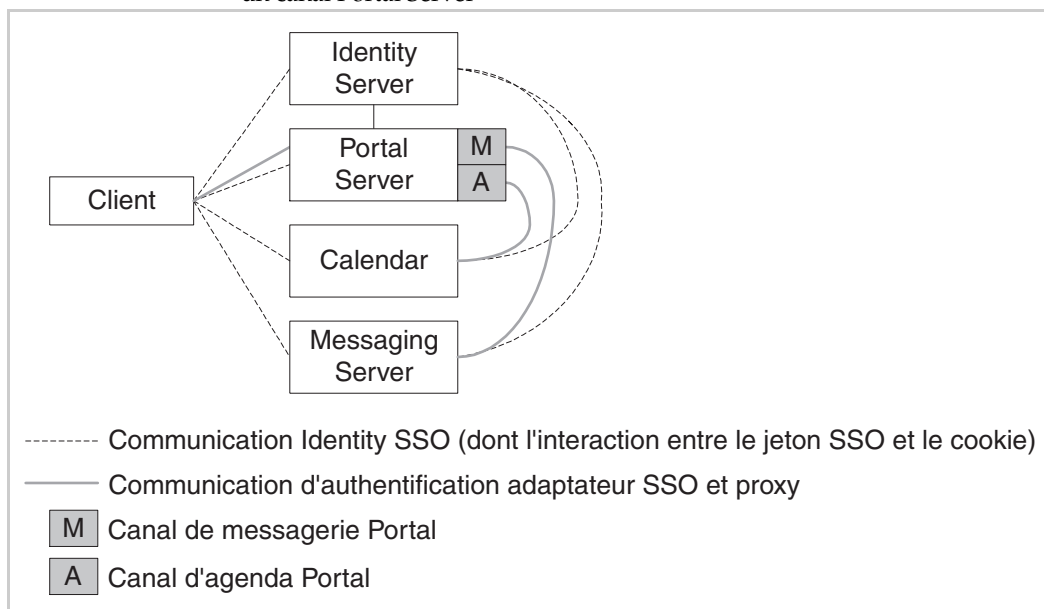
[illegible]

Identity Server

Portal Server

M

A

Client

Calendar

Messaging Server

Communication Identity SSO (dont l'interaction entre le jeton SSO et le cookie)

Communication d'authentification adaptateur SSO et proxy

M Canal de messagerie Portal

A Canal d'agenda Portal